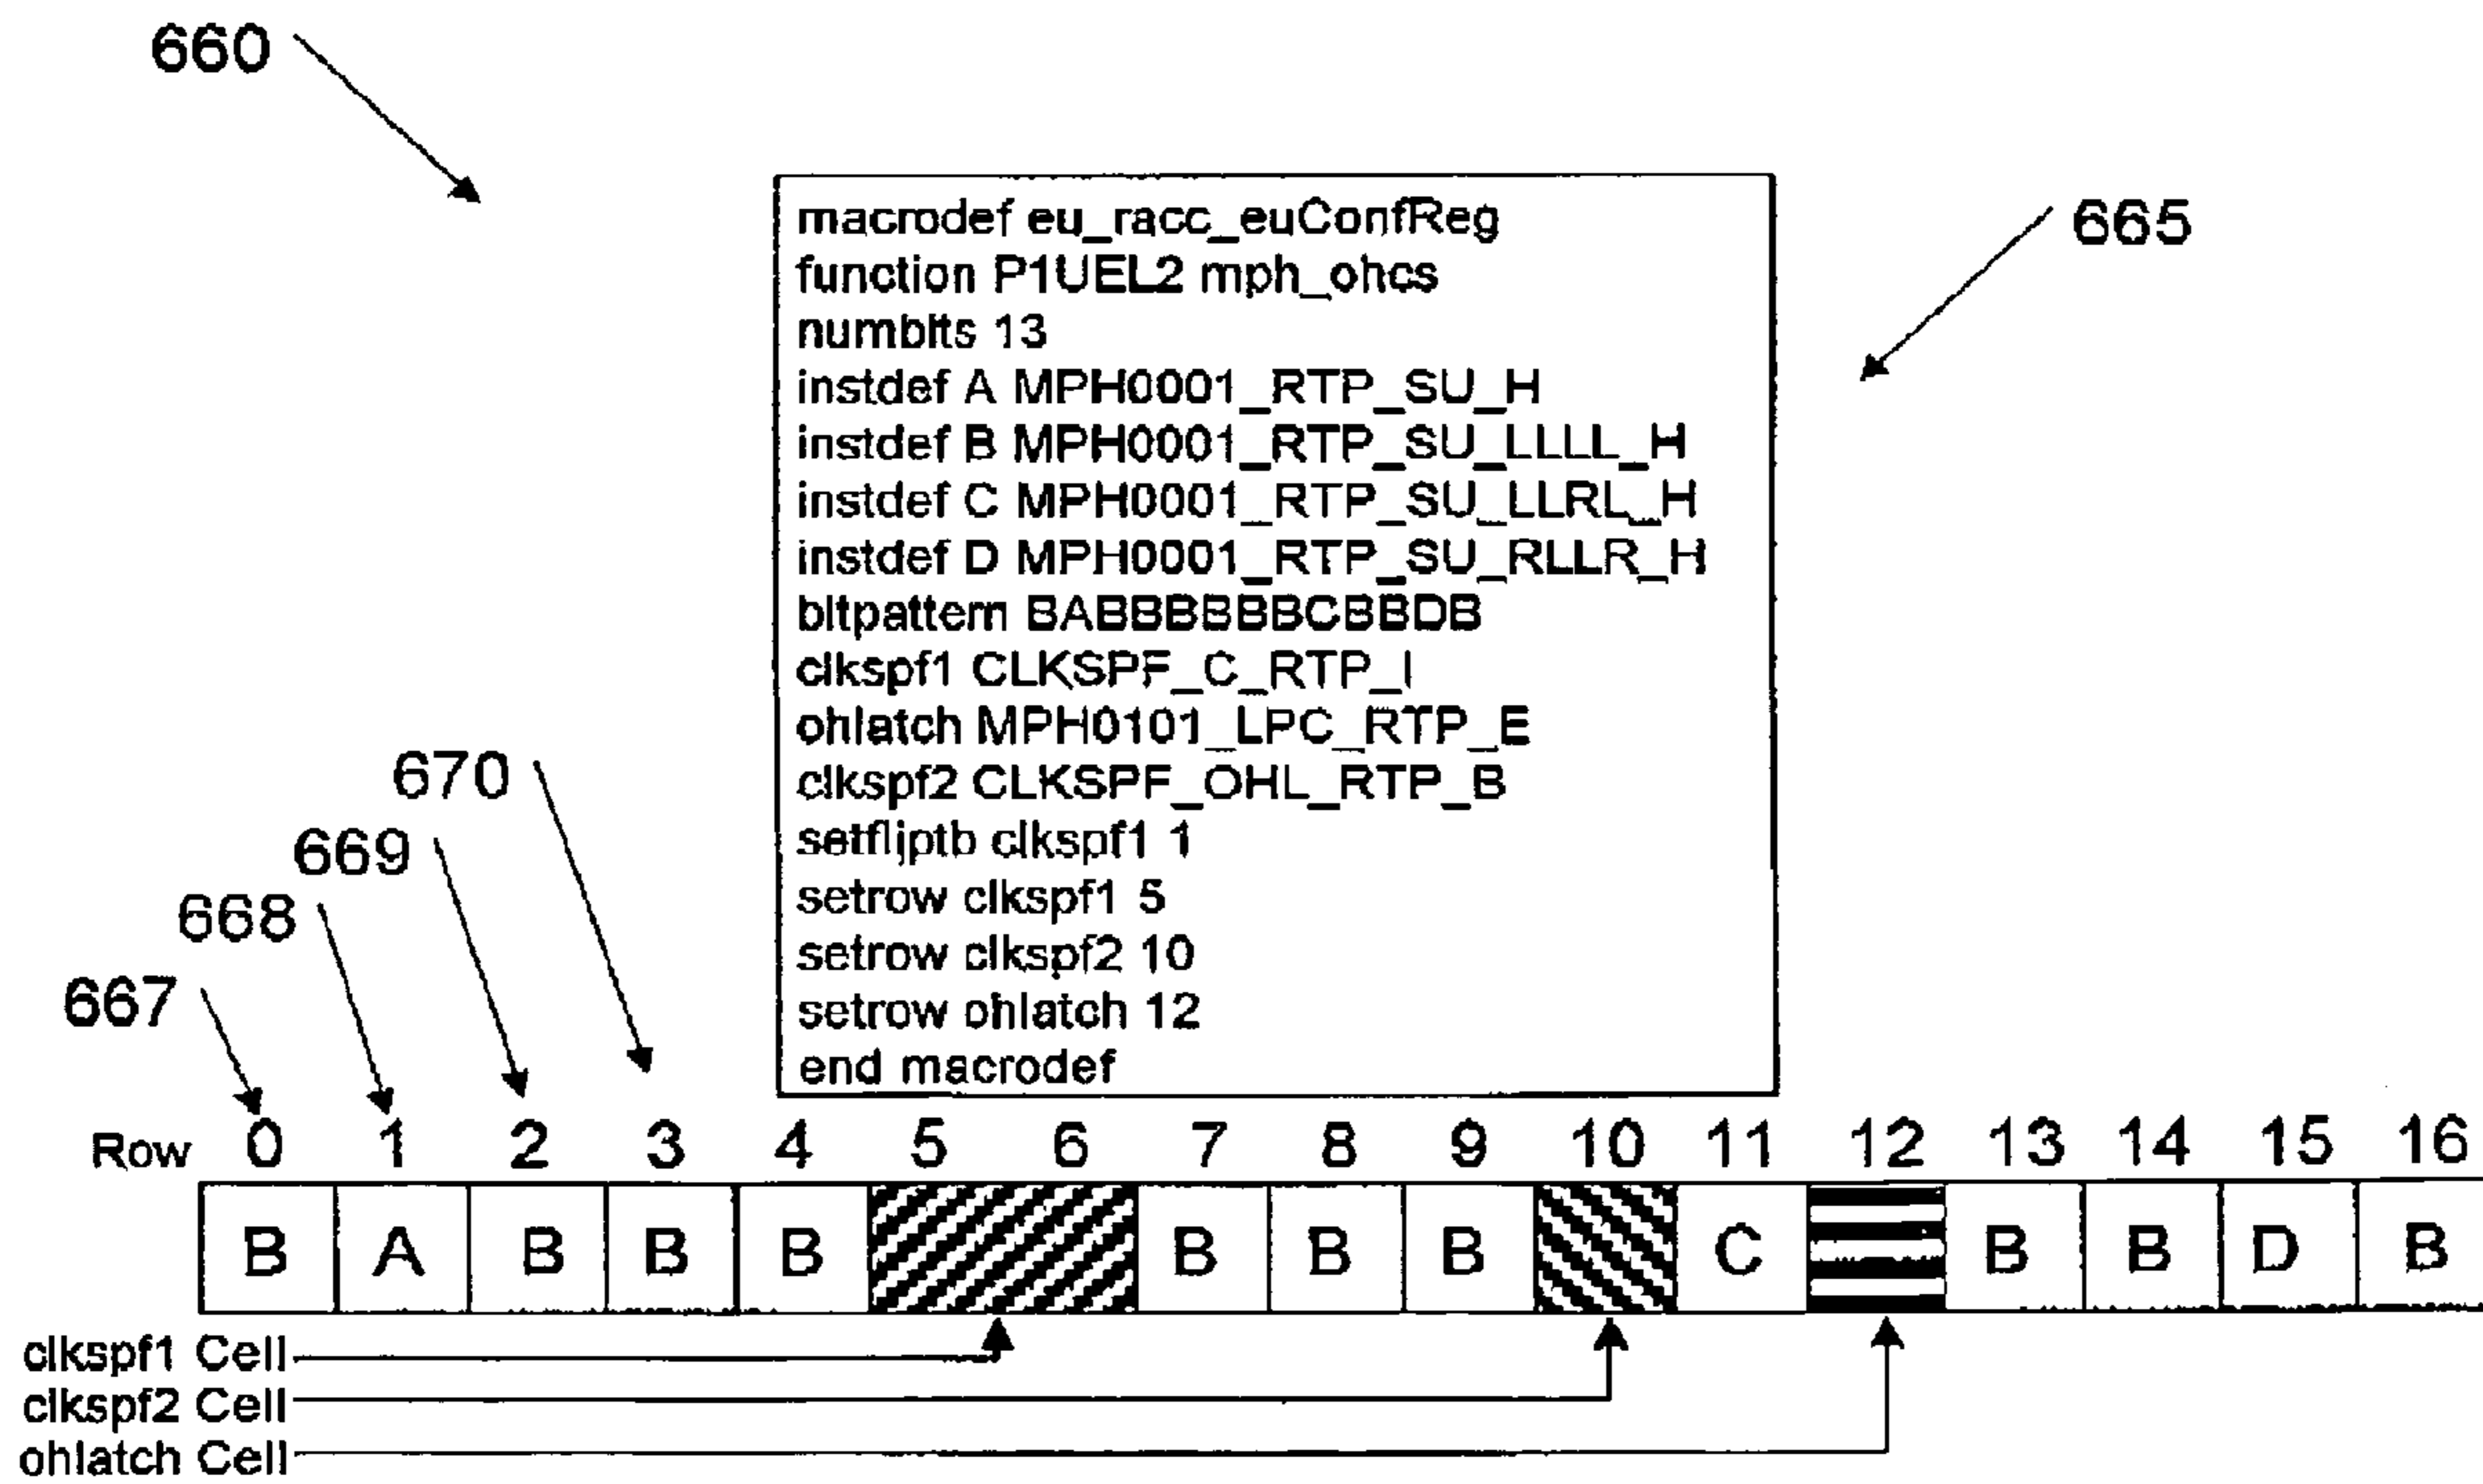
660

665

macrodef eu_racc_euConfReg
function P1UEL2 mph_ohcs
numbits 13
instdef A MPH0001_RTP_SU_H
instdef B MPH0001_RTP_SU_LLLL_H
instdef C MPH0001_RTP_SU_LLRL_H
instdef D MPH0001_RTP_SU_RLLR_H
bitpattern BABBBBBBCBBDB
clkspf1 CLKSPF_C_RTP_I
ohlatch MPH0101_LPC_RTP_E
clkspf2 CLKSPF_OHL_RTP_B
setflipth clkspf1 1
setrow clkspf1 5
setrow clkspf2 10
setrow ohlatch 12
end macrodef

670
669
668
667

Row 0 1 2 3 4 5 6 7 8 9 10 11 12 13 14 15 16

| B | A | B | B | B | | B | B | B | | C | | B | B | D | B |
|---|---|---|---|---|---|---|---|---|---|---|---|---|---|---|---|

clkspf1 Cell
clkspf2 Cell
ohlatch Cell